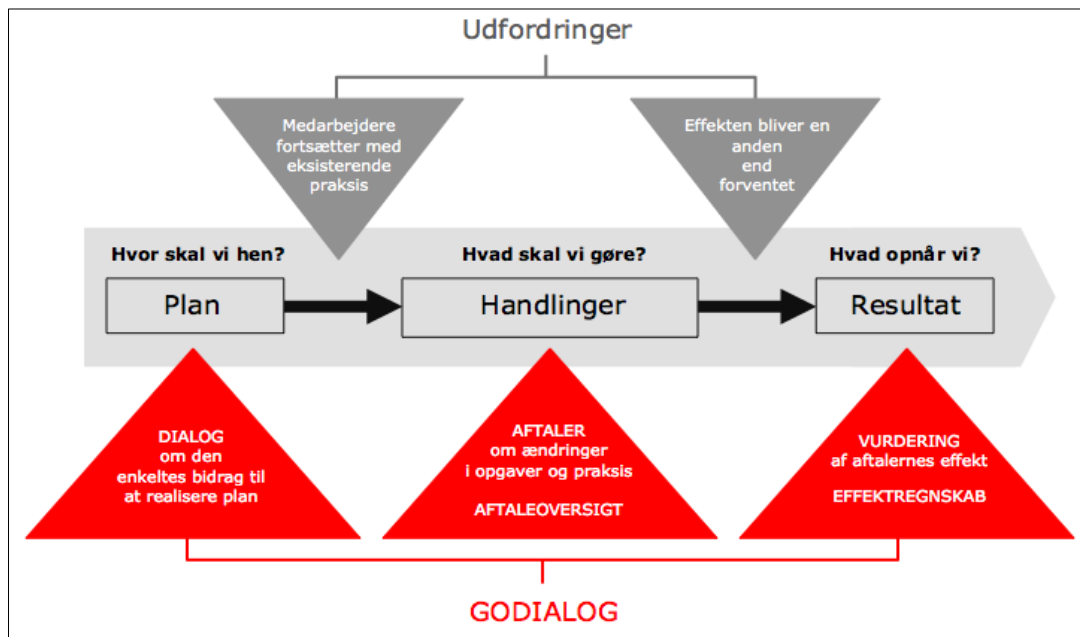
Udfordringer

Medarbejdere fortsætter med eksisterende praksis

Effekten bliver en anden end forventet

Hvor skal vi hen?

Hvad skal vi gøre?

Hvad opnår vi?

Plan

Handlinger

Resultat

DIALOG om den enkeltes bidrag til at realisere plan

AFTALER om ændringer i opgaver og praksis

AFTALEOVERSIGT

VURDERING af aftalernes effekt

EFFEKTREGNSKAB

GODIALOG